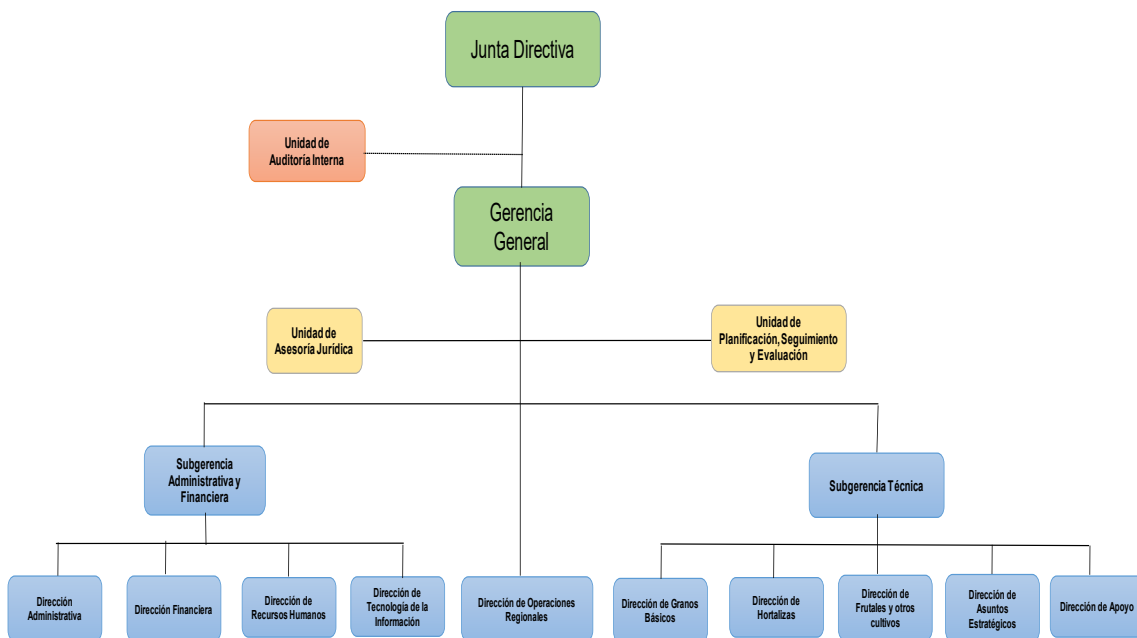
Junta Directiva

Unidad de Auditoría Interna

Gerencia General

Unidad de Asesoría Jurídica

Unidad de Planificación, Seguimiento y Evaluación

Subgerencia Administrativa y Financiera

Subgerencia Técnica

Dirección Administrativa

Dirección Financiera

Dirección de Recursos Humanos

Dirección de Tecnología de la Información

Dirección de Operaciones Regionales

Dirección de Granos Básicos

Dirección de Hortalizas

Dirección de Frutales y otros cultivos

Dirección de Asuntos Estratégicos

Dirección de Apoyo